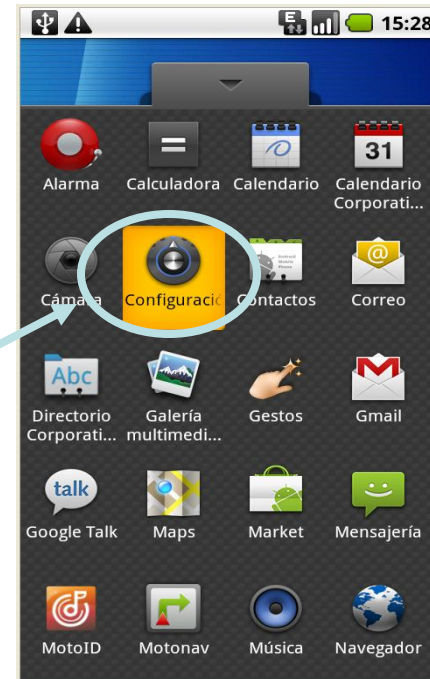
15:28

31

Alarma
Calculadora
Calendario
Calendario Corporati...

Cámara
Configuracio
Contactos
Correo

Abc

Directorio Corporati...
Galería multimedi...
Gestos
Gmail

talk

Google Talk
Maps
Market
Mensajería

MotoID
Motonav
Música
Navegador